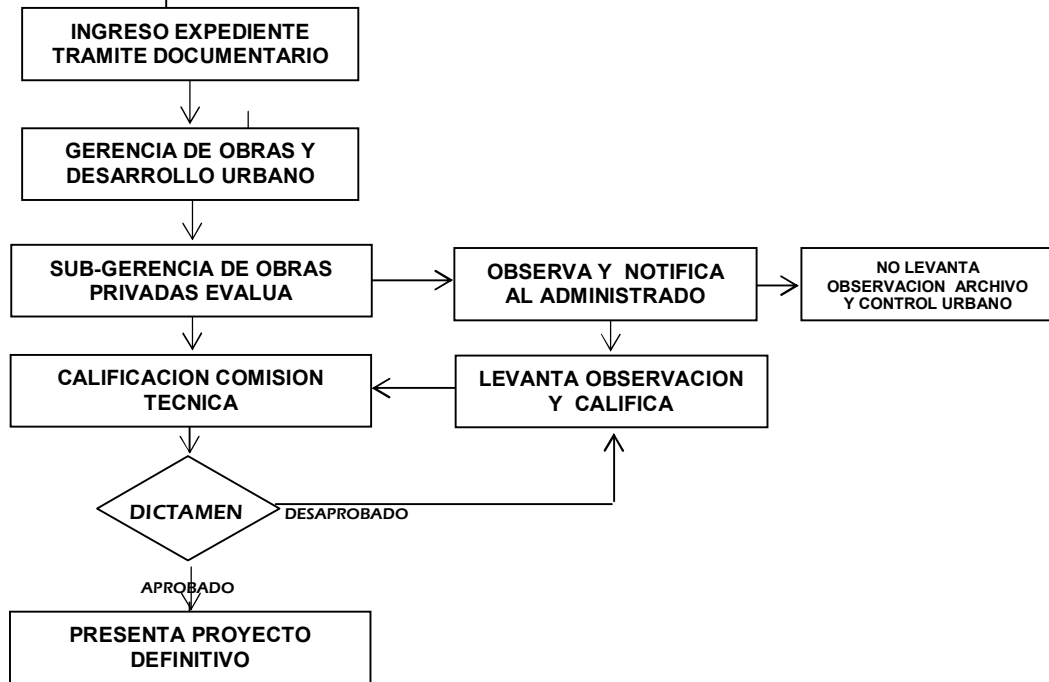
INGRESO EXPEDIENTE TRAMITE DOCUMENTARIO

GERENCIA DE OBRAS Y DESARROLLO URBANO

SUB-GERENCIA DE OBRAS PRIVADAS EVALUA

OBSERVA Y NOTIFICA AL ADMINISTRADO

NO LEVANTA OBSERVACION ARCHIVO Y CONTROL URBANO

CALIFICACION COMISION TECNICA

LEVANTA OBSERVACION Y CALIFICA

DICTAMEN

DESAPROBADO

APROBADO

PRESENTA PROYECTO DEFINITIVO